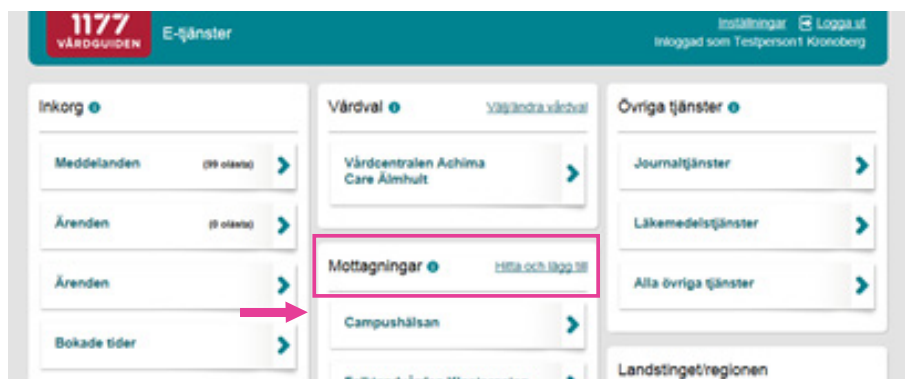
1177 VÅRDGUIDEN

E-tjänster

Inställningar Logga ut
Inloggad som Testperson1 Kronoberg

Inkorg

Meddelanden (99 olästa)

Ärenden (0 olästa)

Ärenden

Bokade tider

Vårdval

Välj/ändra vårdval

Vårdcentralen Achima Care Älmhult

Mottagningar

Hitta och lägg till

Campushälsan

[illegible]

Övriga tjänster

Journaltjänster

Läkemedelstjänster

Alla övriga tjänster

Landstinget/regionen